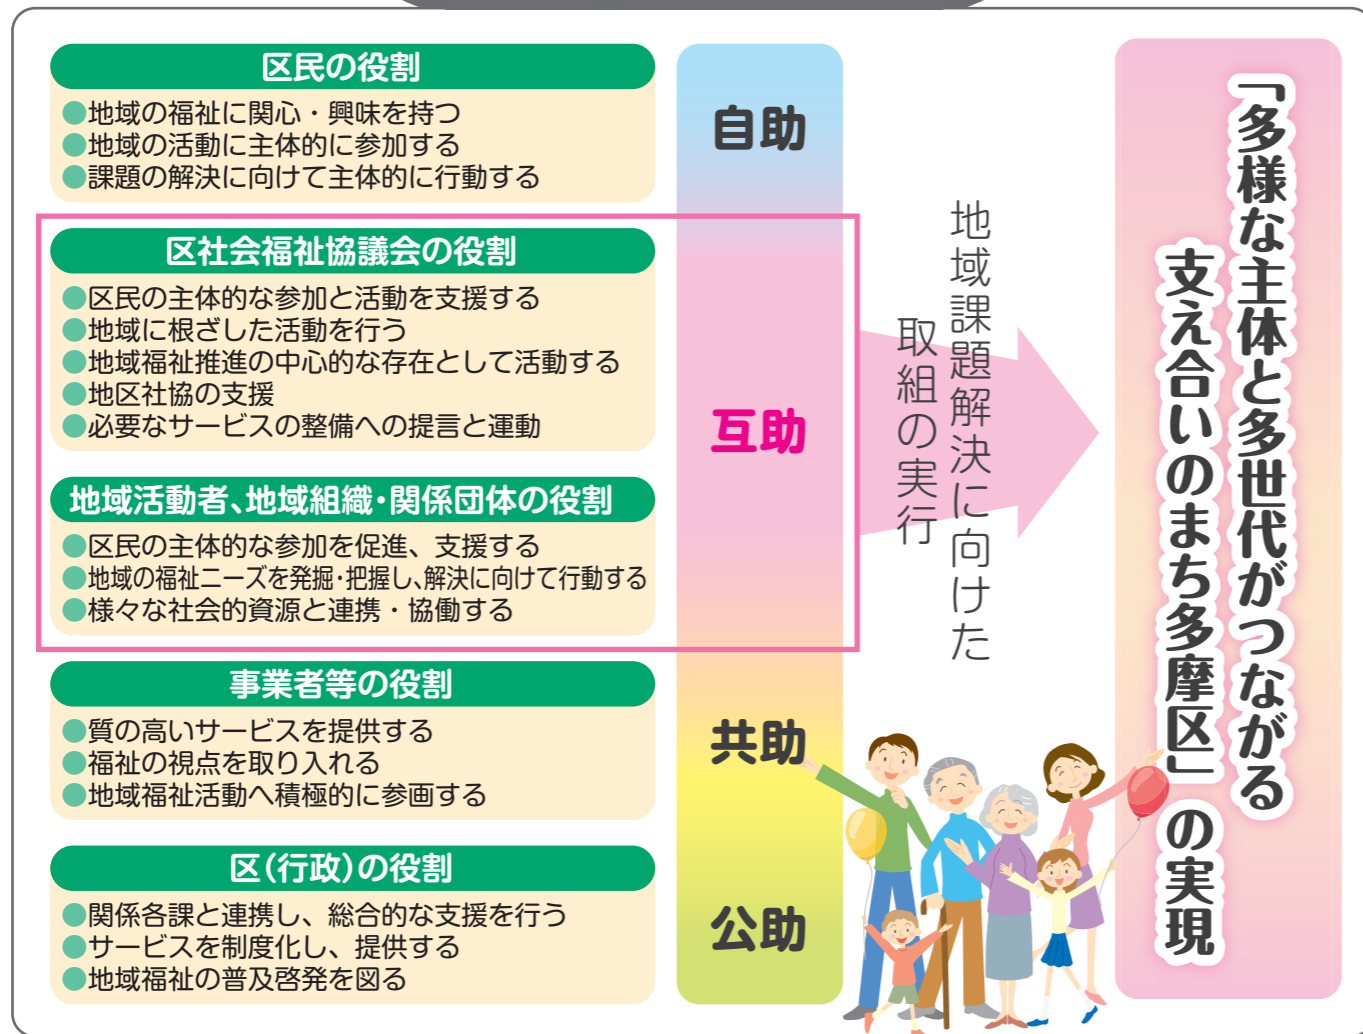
区民の役割

●地域の福祉に関心・興味を持つ
●地域の活動に主体的に参加する
●課題の解決に向けて主体的に行動する

区社会福祉協議会の役割

●区民の主体的な参加と活動を支援する
●地域に根ざした活動を行う
●地域福祉推進の中心的な存在として活動する
●地区社協の支援
●必要なサービスの整備への提言と運動

地域活動者、地域組織・関係団体の役割

●区民の主体的な参加を促進、支援する
●地域の福祉ニーズを発掘・把握し、解決に向けて行動する
●様々な社会的資源と連携・協働する

事業者等の役割

●質の高いサービスを提供する
●福祉の視点を取り入れる
●地域福祉活動へ積極的に参画する

区（行政）の役割

●関係各課と連携し、総合的な支援を行う
●サービスを制度化し、提供する
●地域福祉の普及啓発を図る

自助

互助

共助

公助

地域課題解決に向けた取組の実行

「多様な主体と多世代がつながる支え合いのまち多摩区」の実現